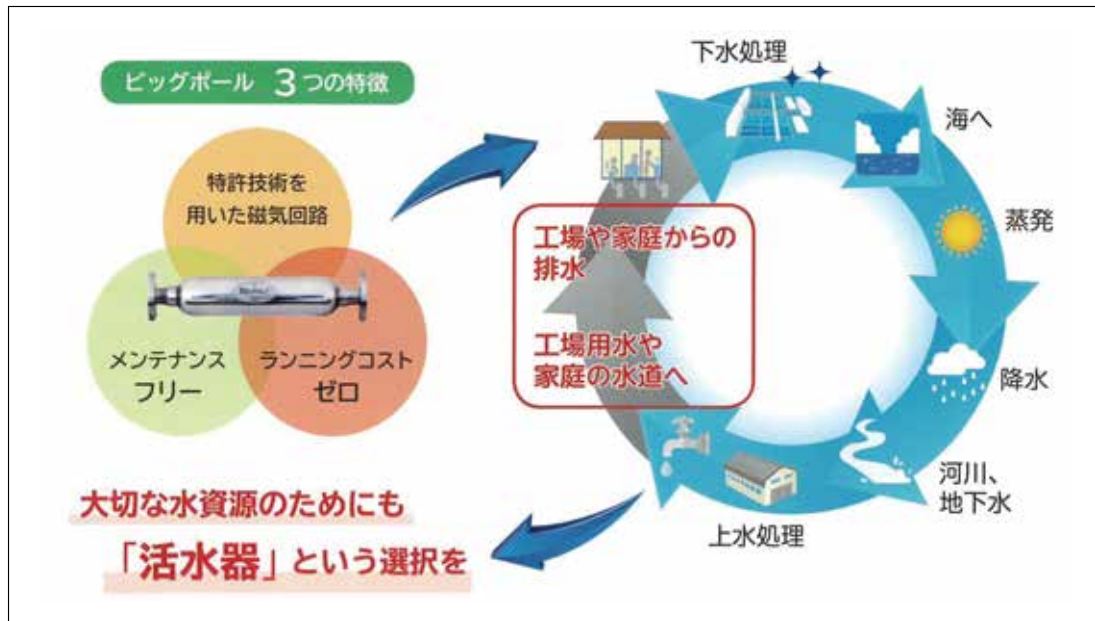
ビッグボール 3つの特徴

特許技術を用いた磁気回路

メンテナンスフリー

ランニングコストゼロ

大切な水資源のためにも

「活水器」という選択を

下水処理

海へ

蒸発

降水

河川、地下水

上水処理

工場や家庭からの排水

工場用水や家庭の水道へ